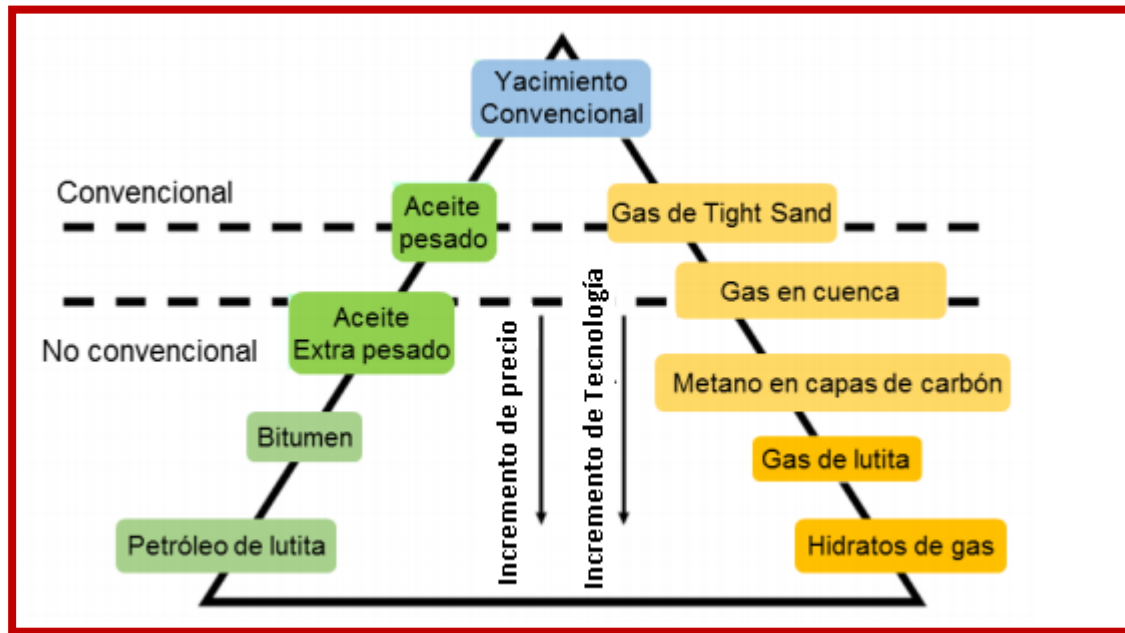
Yacimiento Convencional

Convencional

Aceite pesado

Gas de Tight Sand

Gas en cuenca

Aceite Extra pesado

No convencional

Incremento de precio

Incremento de Tecnología

Metano en capas de carbón

Bitumen

Gas de lutita

Petróleo de lutita

Hidratos de gas